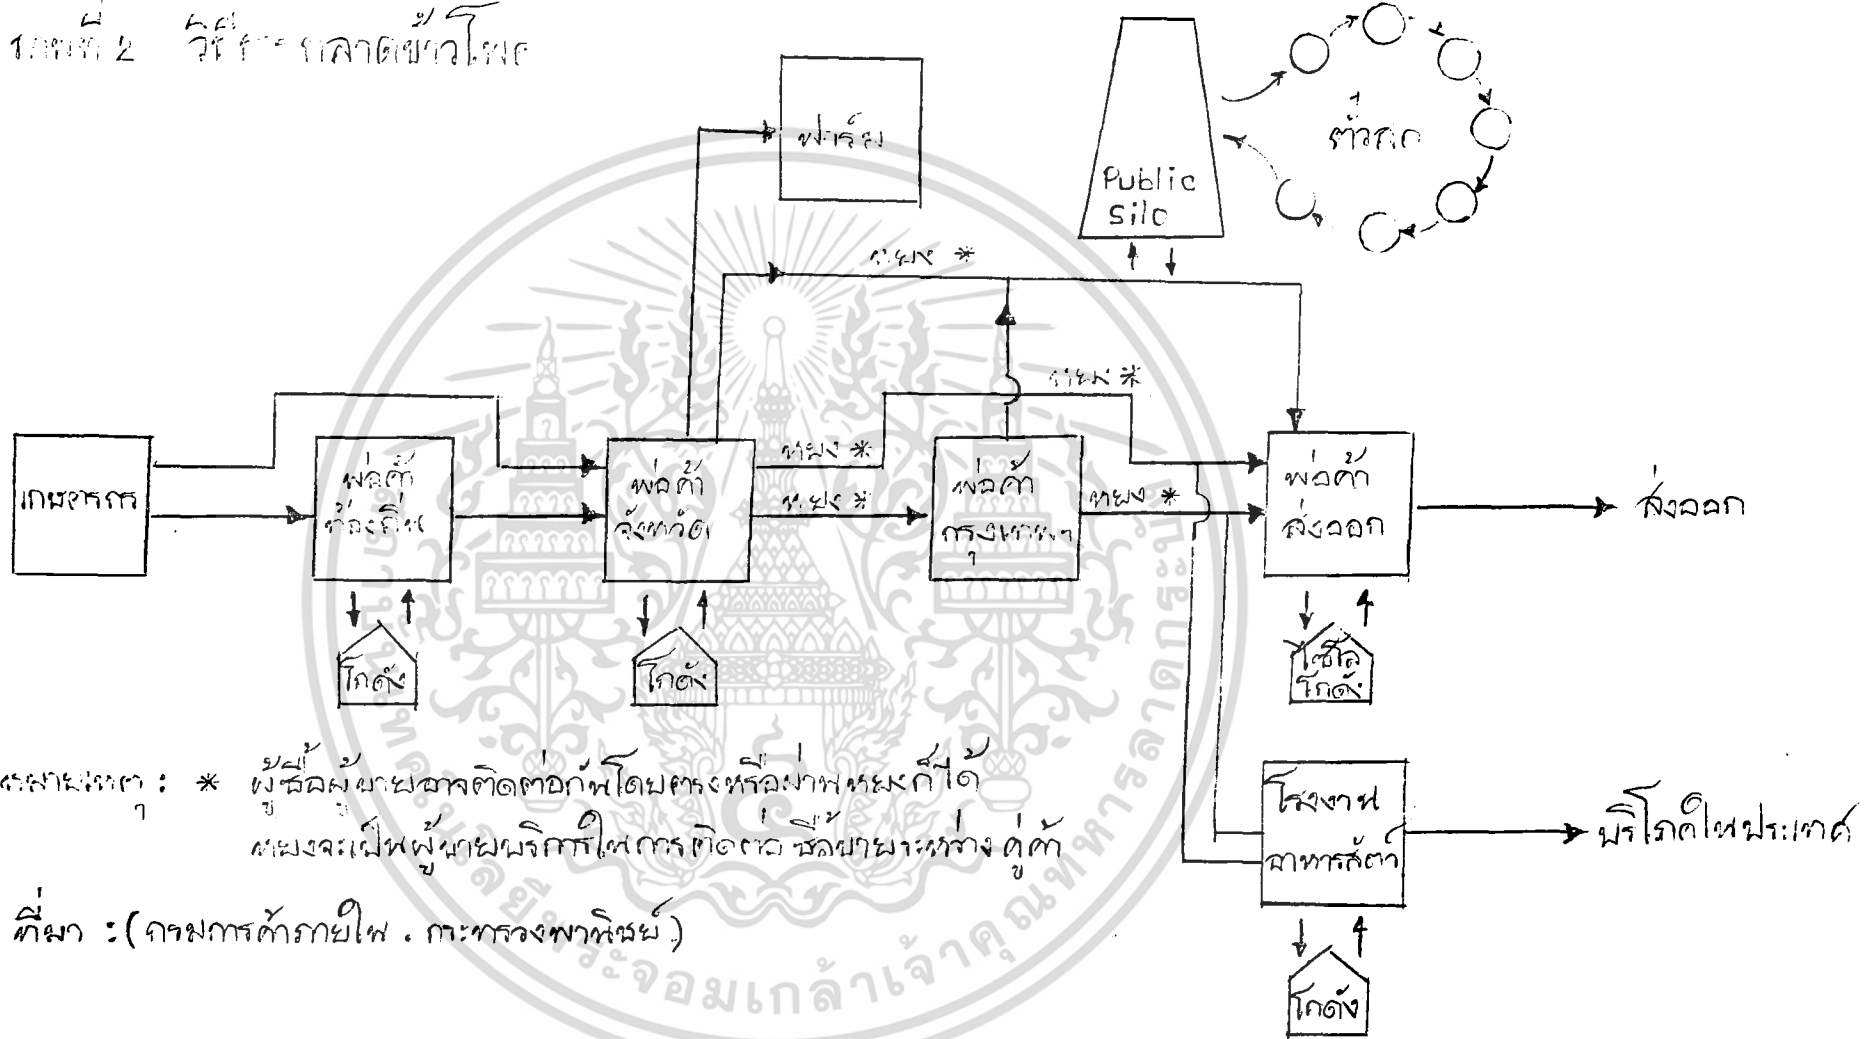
แผนภาพที่ 2 วิถีการตลาดข้าวโพด

ฟาร์ม

Public Silo

ตัวถัง

นายหน้า *

นายหน้า *

นายหน้า *

นายหน้า *

นายหน้า *

เกษตรกร

พ่อค้าท้องถิ่น

พ่อค้าจังหวัด

พ่อค้ากรุงเทพฯ

พ่อค้าส่งออก

ส่งออก

โกดัง

โกดัง

ไซโล โกดัง

โรงงานอาหารสัตว์

บริโภคในประเทศ

โกดัง

หมายเหตุ : * ผู้ซื้อผู้ขายอาจติดต่อกันโดยตรงหรือผ่านนายหน้าก็ได้ นายหน้าจะเป็นผู้ขายบริการในการติดต่อซื้อขายระหว่างคู่ค้า

ที่มา : (กรมการค้าภายใน . กระทรวงพาณิชย์)

มหาวิทยาลัยเทคโนโลยีพระจอมเกล้าเจ้าคุณทหารลาดกระบัง